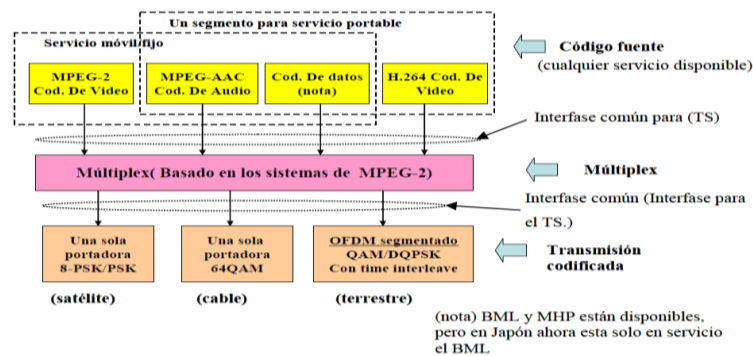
Un segmento para servicio portable

Servicio móvil/fijo

MPEG-2 Cod. De Video

MPEG-AAC Cod. De Audio

Cod. De datos (nota)

H.264 Cod. De Video

Código fuente
(cualquier servicio disponible)

Interfase común para (TS)

Múltiplex( Basado en los sistemas de MPEG-2)

Múltiplex

Interfase común (Interfase para el TS.)

Una sola portadora 8-PSK/PSK

Una sola portadora 64QAM

OFDM segmentado QAM/DQPSK Con time interleave

Transmisión codificada

(satélite)

(cable)

(terrestre)

(nota) BML y MHP están disponibles, pero en Japón ahora esta solo en servicio el BML